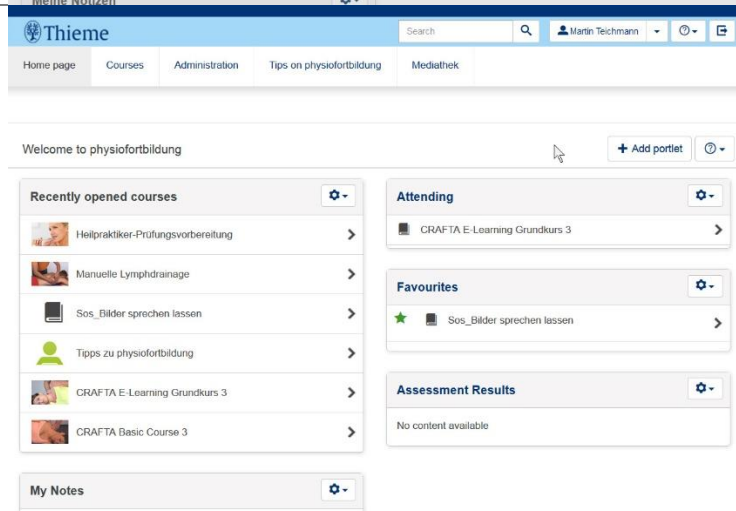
Meine Notizen

Thieme

Search

Martin Teichmann

Home page | Courses | Administration | Tips on physiofortbildung | Mediathek

Welcome to physiofortbildung

Add portlet

Recently opened courses

Heilpraktiker-Prüfungsvorbereitung

Manuelle Lymphdrainage

Sos_Bilder sprechen lassen

Tipps zu physiofortbildung

CRAFTA E-Learning Grundkurs 3

CRAFTA Basic Course 3

My Notes

Attending

CRAFTA E-Learning Grundkurs 3

Favourites

Sos_Bilder sprechen lassen

Assessment Results

No content available